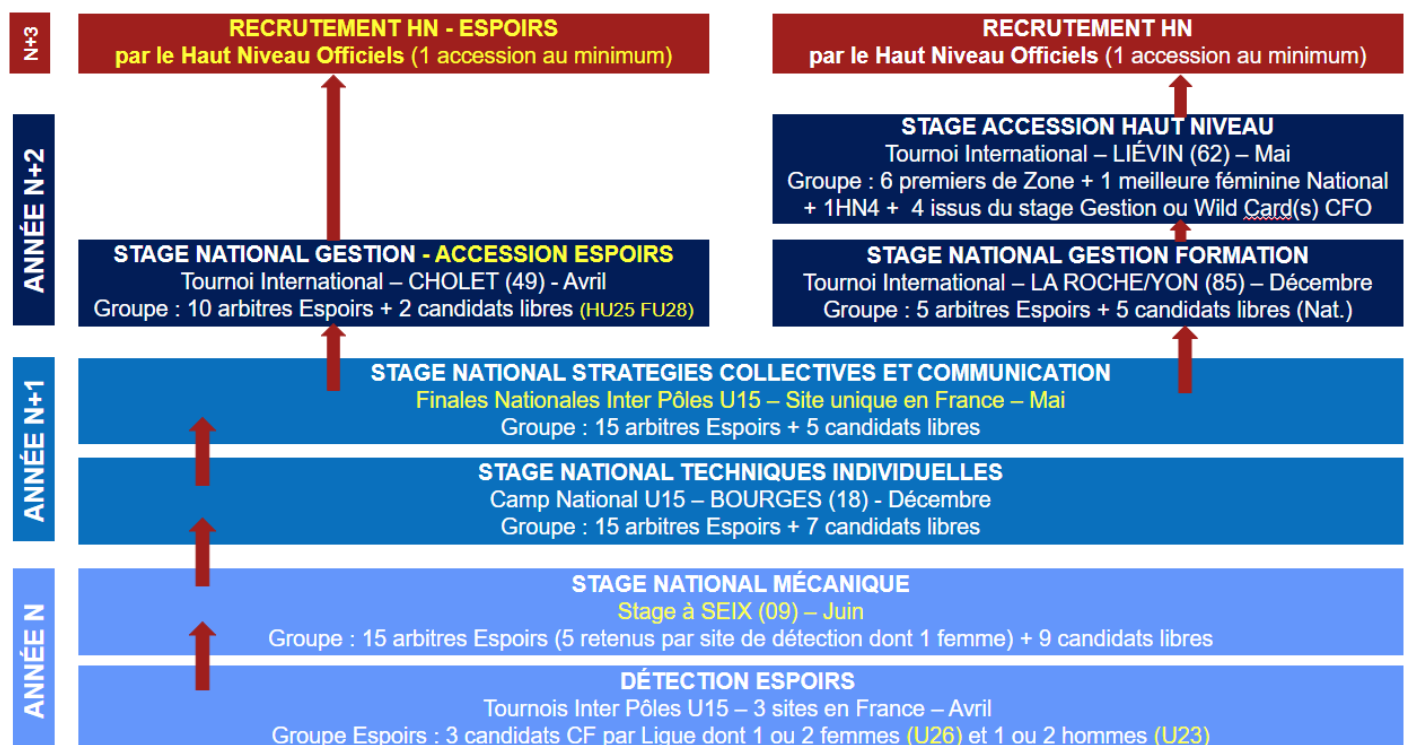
N+3

RECRUTEMENT HN - ESPOIRS
par le Haut Niveau Officiels (1 accession au minimum)

RECRUTEMENT HN
par le Haut Niveau Officiels (1 accession au minimum)

ANNÉE N+2

STAGE ACCESSION HAUT NIVEAU
Tournoi International – LIÉVIN (62) – Mai
Groupe : 6 premiers de Zone + 1 meilleure féminine National + 1HN4 + 4 issus du stage Gestion ou Wild Card(s) CFO

STAGE NATIONAL GESTION - ACCESSION ESPOIRS
Tournoi International – CHOLET (49) - Avril
Groupe : 10 arbitres Espoirs + 2 candidats libres (HU25 FU28)

STAGE NATIONAL GESTION FORMATION
Tournoi International – LA ROCHE/YON (85) – Décembre
Groupe : 5 arbitres Espoirs + 5 candidats libres (Nat.)

ANNÉE N+1

STAGE NATIONAL STRATEGIES COLLECTIVES ET COMMUNICATION
Finales Nationales Inter Pôles U15 – Site unique en France – Mai
Groupe : 15 arbitres Espoirs + 5 candidats libres

STAGE NATIONAL TECHNIQUES INDIVIDUELLES
Camp National U15 – BOURGES (18) - Décembre
Groupe : 15 arbitres Espoirs + 7 candidats libres

ANNÉE N

STAGE NATIONAL MÉCANIQUE
Stage à SEIX (09) – Juin
Groupe : 15 arbitres Espoirs (5 retenus par site de détection dont 1 femme) + 9 candidats libres

DÉTECTION ESPOIRS
Tournois Inter Pôles U15 – 3 sites en France – Avril
Groupe Espoirs : 3 candidats CF par Ligue dont 1 ou 2 femmes (U26) et 1 ou 2 hommes (U23)